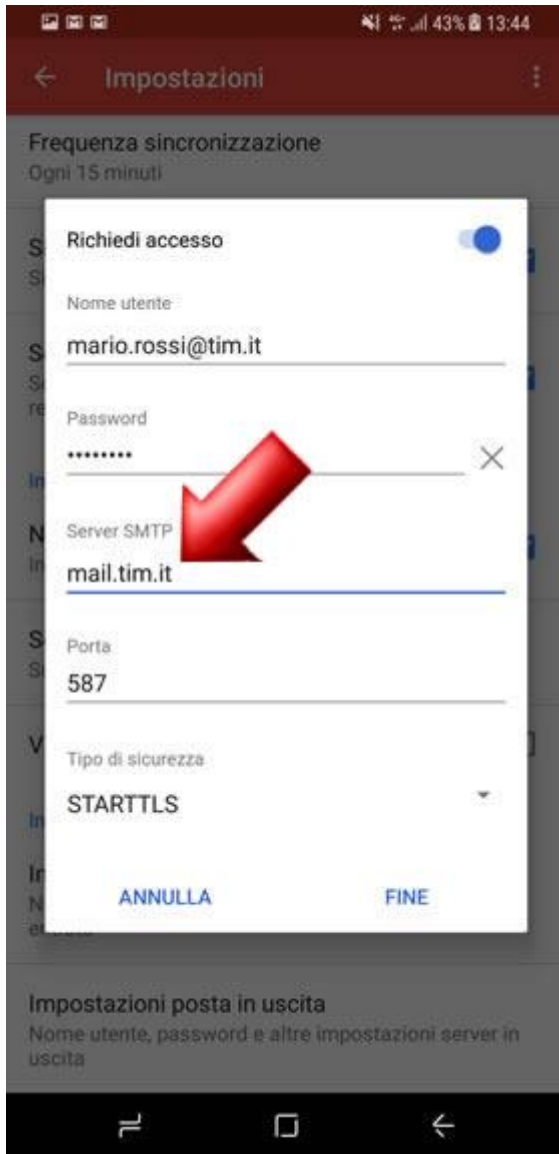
43% 13:44

Impostazioni

Frequenza sincronizzazione
Ogni 15 minuti

Richiedi accesso

Nome utente
mario.rossi@tim.it

Password
•••••••••

Server SMTP
mail.tim.it

Porta
587

Tipo di sicurezza
STARTTLS

ANNULLA FINE

Impostazioni posta in uscita
Nome utente, password e altre impostazioni server in uscita